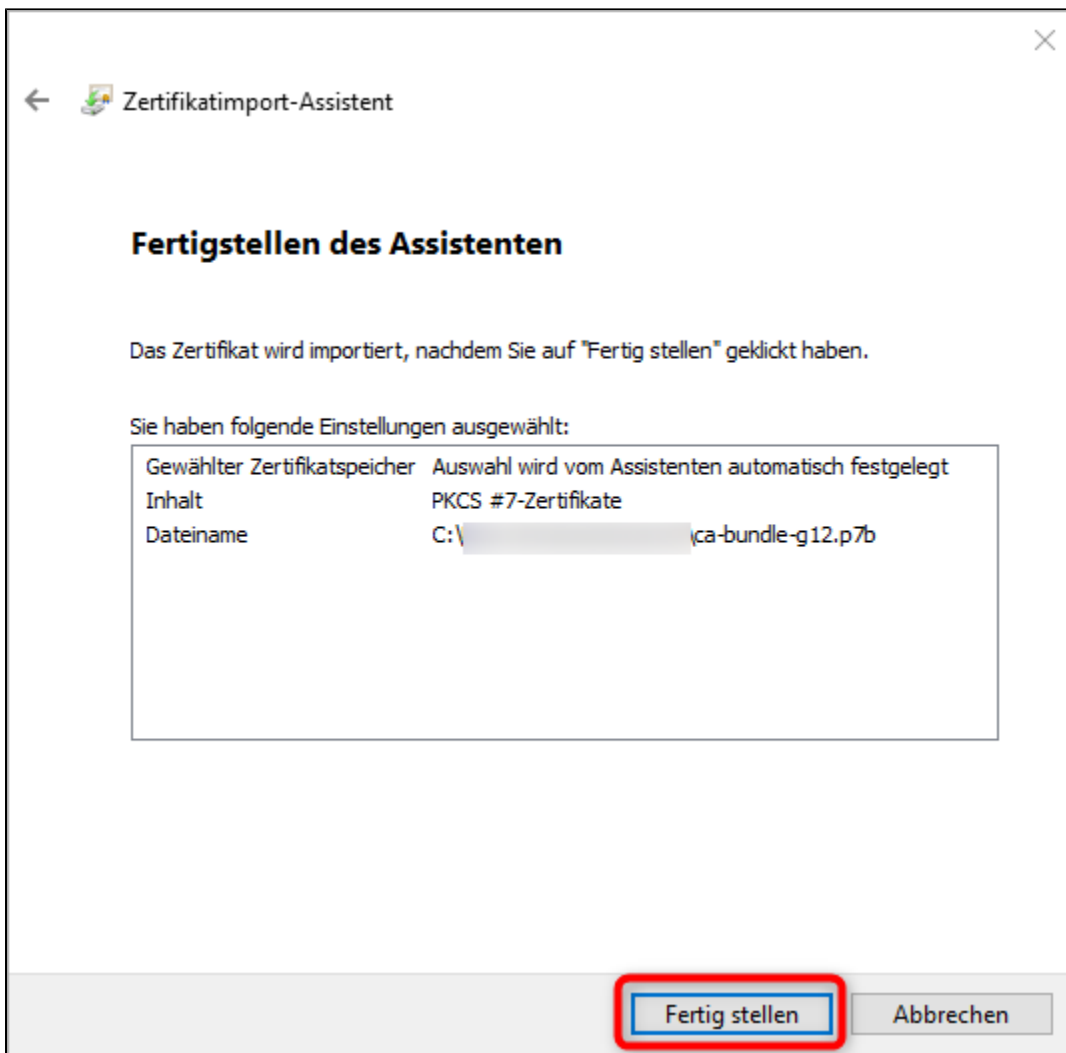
Zertifikatimport-Assistent

Fertigstellen des Assistenten

Das Zertifikat wird importiert, nachdem Sie auf "Fertig stellen" geklickt haben.

Sie haben folgende Einstellungen ausgewählt:

| | |
|---|---|
| Gewählter Zertifikatspeicher | Auswahl wird vom Assistenten automatisch festgelegt |
| Inhalt | PKCS #7-Zertifikate |
| Dateiname | C:\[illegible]\ca-bundle-g12.p7b |

Fertig stellen

Abbrechen